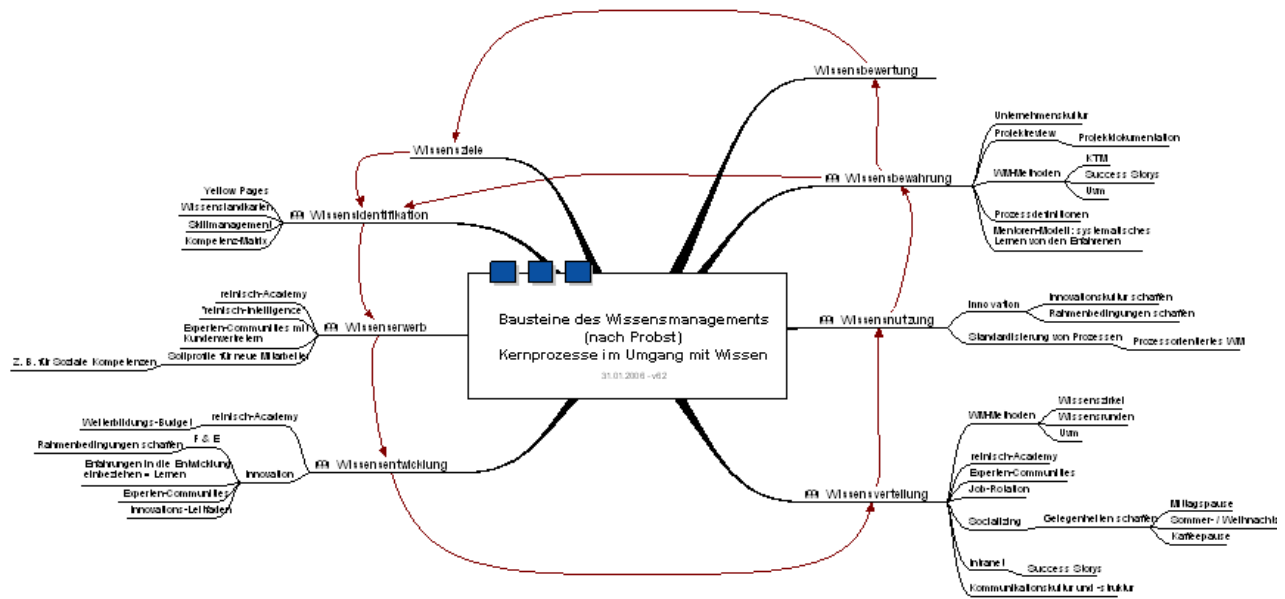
Bausteine des Wissensmanagements (nach Probst)
Kernprozesse im Umgang mit Wissen
31.01.2006 - v62

Wissensziele

Wissensidentifikation
Yellow Pages
Wissenslandkarten
Skillmanagement
Kompetenz-Matrix

Wissenserwerb
reinisch-Academy
"reinisch-Intelligence"
Experten-Communities mit Kundenvertretern
Sollprofile für neue Mitarbeiter
z. B. für Soziale Kompetenzen

Wissensentwicklung
reinisch-Academy
Weiterbildungs-Budget
Innovation
F & E
Rahmenbedingungen schaffen
Erfahrungen in die Entwicklung einbeziehen = Lernen
Experten-Communities
Innovations-Leitfaden

Wissensbewertung

Wissensbewahrung
Unternehmenskultur
Projektreview
Projektdokumentation
WM-Methoden
KTM
Success Storys
Usw
Prozessdefinitionen
Mentoren-Modell: systematisches Lernen von den Erfahrenen

Wissensnutzung
Innovation
Innovationskultur schaffen
Rahmenbedingungen schaffen
Standardisierung von Prozessen
Prozessorientiertes WM

Wissensverteilung
WM-Methoden
Wissenszirkel
Wissensrunden
Usw
reinisch-Academy
Experten-Communities
Job-Rotation
Socializing
Gelegenheiten schaffen
Mittagspause
Sommer- / Weihnachts
Kaffeepause
Intranet
Success Storys
Kommunikationskultur und -struktur